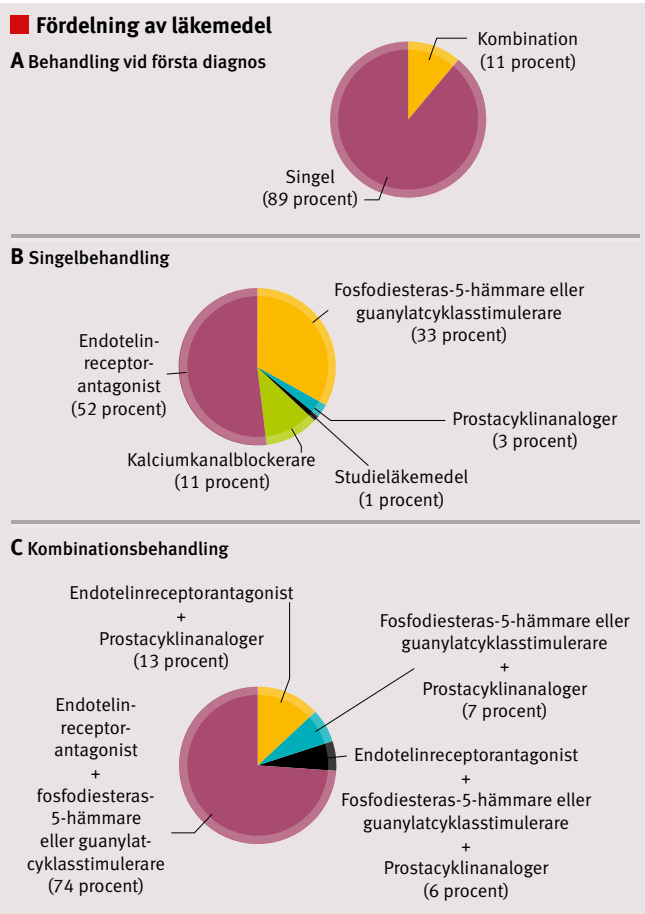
Fördelning av läkemedel

A Behandling vid första diagnos

Kombination (11 procent)

Singel (89 procent)

B Singelbehandling

Fosfodiesteras-5-hämmare eller guanylatcyklasstimulerare (33 procent)

Endotelinreceptorantagonist (52 procent)

Prostacyklinanaloger (3 procent)

Kalciumkanalblockerare (11 procent)

Studieläkemedel (1 procent)

C Kombinationsbehandling

Endotelinreceptorantagonist + Prostacyklinanaloger (13 procent)

Fosfodiesteras-5-hämmare eller guanylatcyklasstimulerare + Prostacyklinanaloger (7 procent)

Endotelinreceptorantagonist + fosfodiesteras-5-hämmare eller guanylatcyklasstimulerare (74 procent)

Endotelinreceptorantagonist + Fosfodiesteras-5-hämmare eller guanylatcyklasstimulerare + Prostacyklinanaloger (6 procent)